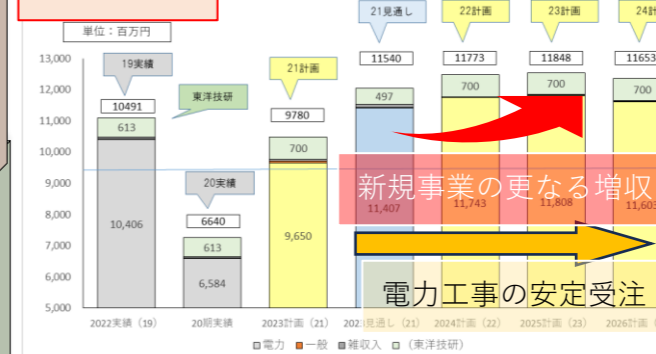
単位：百万円

13,000
12,000
11,000
10,000
9,000
8,000
7,000
6,000
5,000

19実績
10491
613
10,406
東洋技研

20実績
6640
613
6,584

21計画
9780
700
9,650

21見通し
11540
497
11,407

22計画
11773
700
11,743

23計画
11848
700
11,808

24計画
11653
700
11,603

新規事業の更なる増収
電力工事の安定受注

2022実績（19）
20期実績
2023計画（21）
2021見通し（21）
2024計画（22）
2025計画（23）
2026計画（24）

電力
一般
雑収入
（東洋技研）